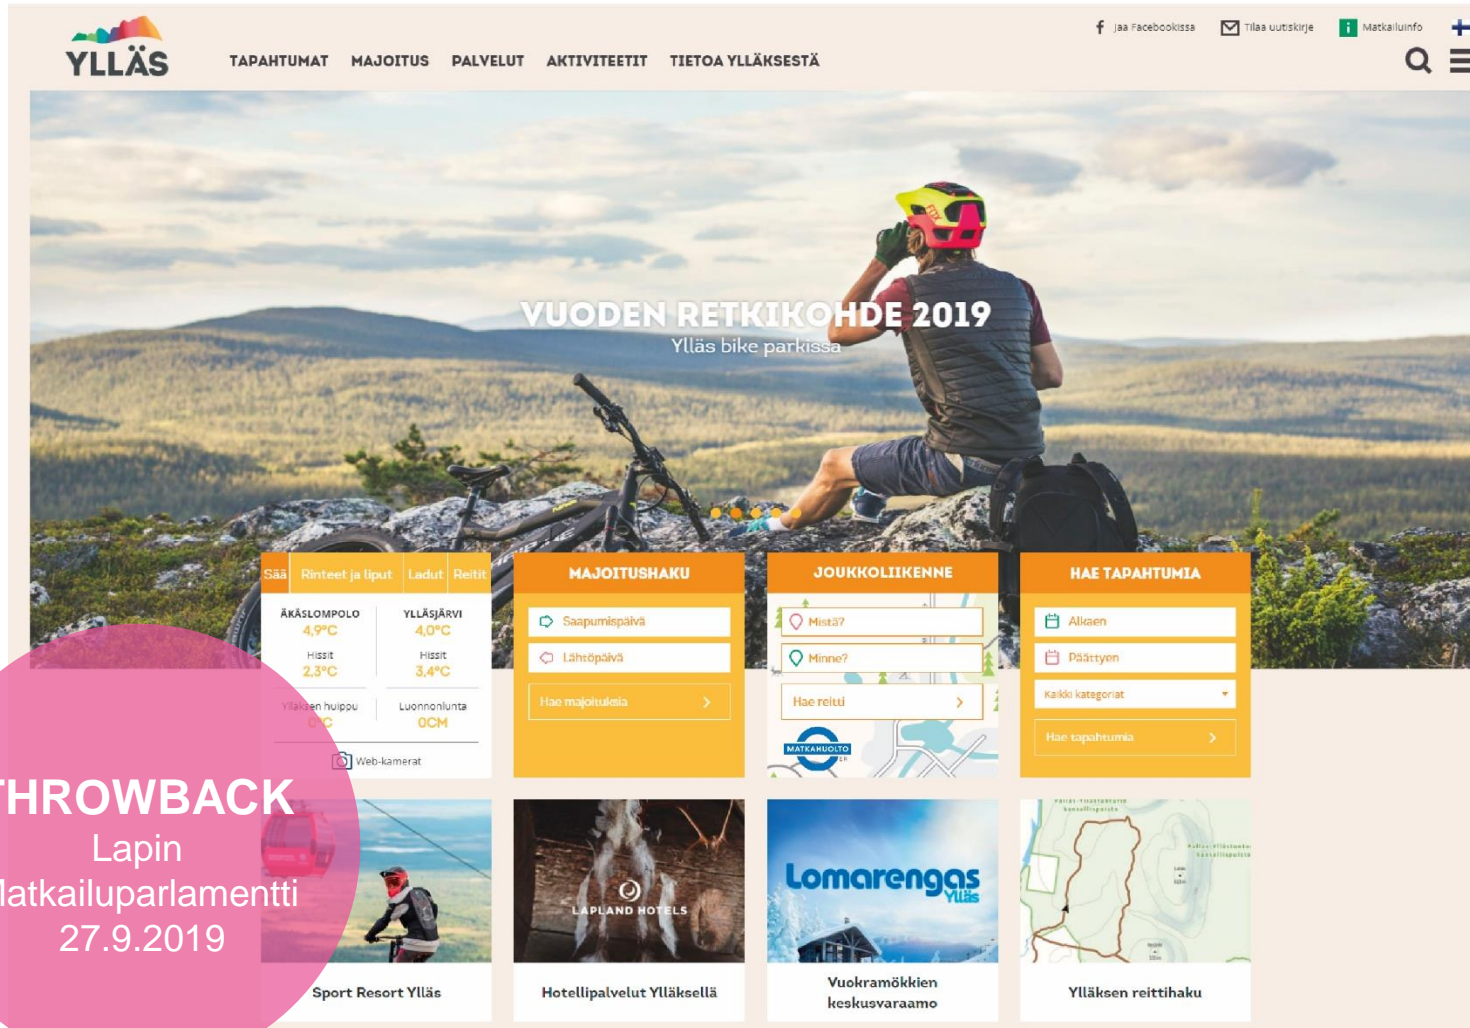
YLLÄS

TAPAHTUMAT MAJOITUS PALVELUT AKTIVITEETIT TIETOA YLLÄKSESTÄ

Jaa Facebookissa Tilaa uutiskirje Matkailuinfo

VUODEN RETKIKOHDE 2019
Ylläs bike parkissa

Sää Rinteet ja liput Ladut Reitit

ÄKÄSLOMPOLO
4,9°C
Hissit
2,3°C

YLLÄSJÄRVI
4,0°C
Hissit
3,4°C

Ylläksen huippu
0°C

Luonnonlunta
0CM

Web-kamerat

MAJOITUSHAKU
Saapumispäivä
Lähtöpäivä
Hae majoituksia

JOUKKOLIIKENNE
Mistä?
Minne?
Hae reitti
MATKAHUOLTO

HAE TAPAHTUMIA
Alkaen
Päättyen
Kaikki kategoriat
Hae tapahtumia

THROWBACK
Lapin
Matkailuparlamentti
27.9.2019

Sport Resort Ylläs

LAPLAND HOTELS
Hotellipalvelut Ylläksellä

Lomarengas Ylläs
Vuokramökkien keskusvaraamo

Ylläksen reittihaku